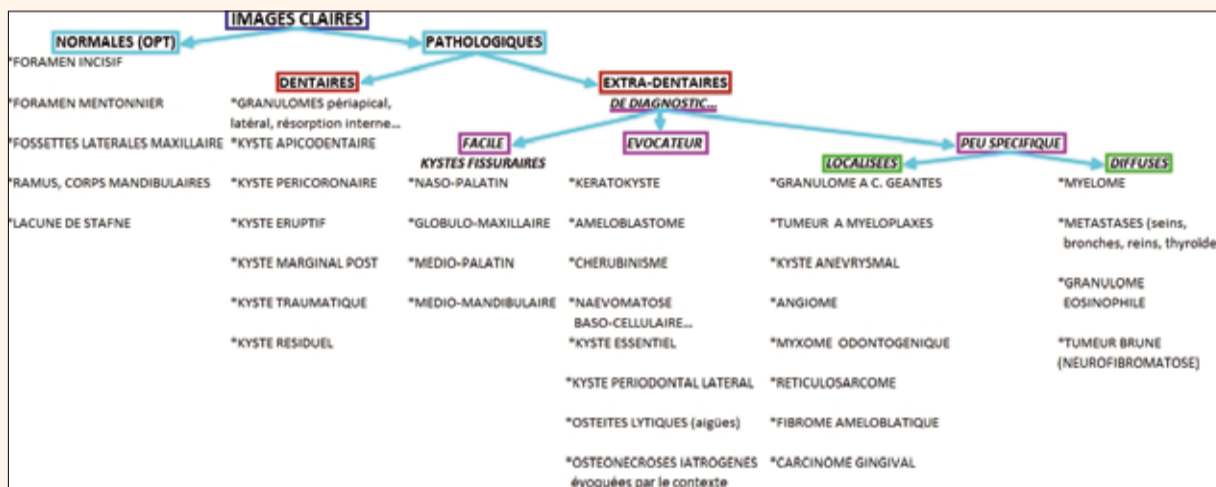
IMAGES CLAIRES

NORMALES (OPT)

*FORAMEN INCISIF

*FORAMEN MENTONNIER

*FOSSETTES LATERALES MAXILLAIRE

*RAMUS, CORPS MANDIBULAIRES

*LACUNE DE STAFNE

PATHOLOGIQUES

DENTAIRES

*GRANULOMES périapical, latéral, résorption interne…

*KYSTE APICODENTAIRE

*KYSTE PERICORONAIRE

*KYSTE ERUPTIF

*KYSTE MARGINAL POST

*KYSTE TRAUMATIQUE

*KYSTE RESIDUEL

EXTRA-DENTAIRES

DE DIAGNOSTIC…

FACILE

KYSTES FISSURAIRES

*NASO-PALATIN

*GLOBULO-MAXILLAIRE

*MEDIO-PALATIN

*MEDIO-MANDIBULAIRE

EVOCATEUR

*KERATOKYSTE

*AMELOBLASTOME

*CHERUBINISME

*NAEVOMATOSE BASO-CELLULAIRE…

*KYSTE ESSENTIEL

*KYSTE PERIODONTAL LATERAL

*OSTEITES LYTIQUES (aigües)

*OSTEONECROSES IATROGENES évoquées par le contexte

PEU SPECIFIQUE

LOCALISEES

*GRANULOME A C. GEANTES

*TUMEUR A MYELOPLAXES

*KYSTE ANEVRYSMAL

*ANGIOME

*MYXOME ODONTOGENIQUE

*RETICULOSARCOME

*FIBROME AMELOBLATIQUE

*CARCINOME GINGIVAL

DIFFUSES

*MYELOME

*METASTASES (seins, bronches, reins, thyroïde

*GRANULOME EOSINOPHILE

*TUMEUR BRUNE (NEUROFIBROMATOSE)